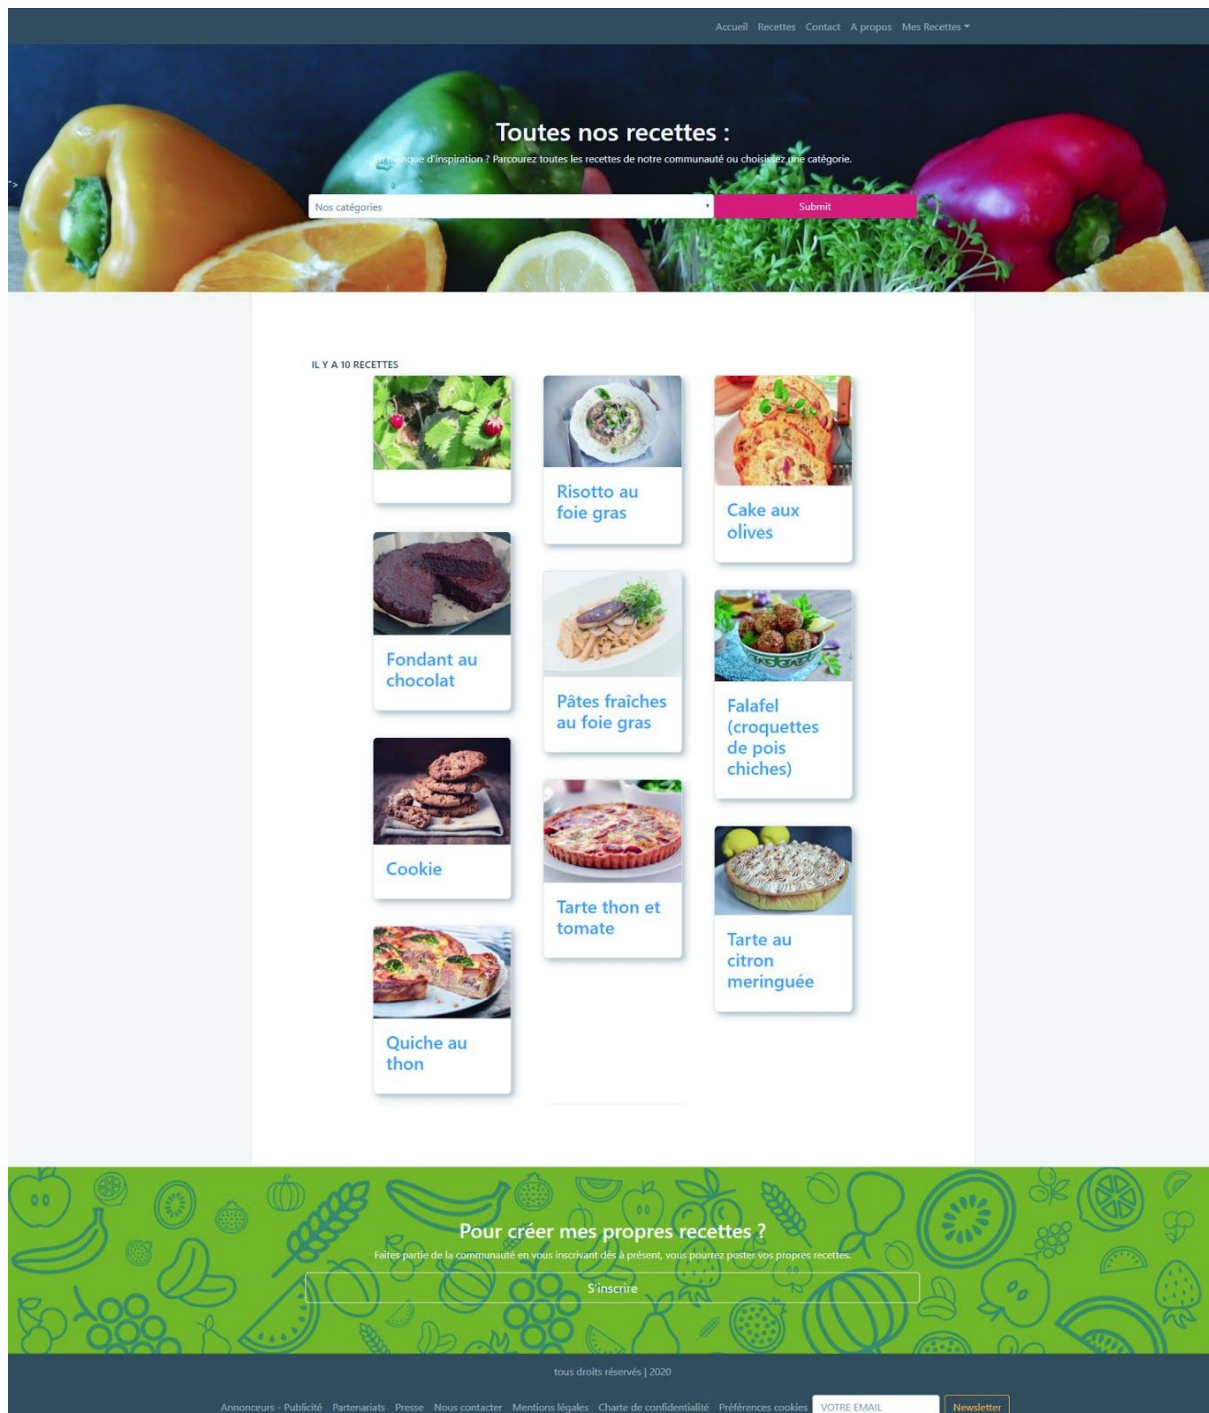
Accueil Recettes Contact A propos Mes Recettes ▾

Toutes nos recettes :

En manque d'inspiration ? Parcourez toutes les recettes de notre communauté ou choisissez une catégorie.

Nos catégories

Submit

IL Y A 10 RECETTES

Risotto au foie gras

Cake aux olives

Fondant au chocolat

Pâtes fraîches au foie gras

Falafel (croquettes de pois chiches)

Cookie

Tarte thon et tomate

Tarte au citron meringuée

Quiche au thon

Pour créer mes propres recettes ?

Faites partie de la communauté en vous inscrivant dès à présent, vous pourrez poster vos propres recettes.

S'inscrire

tous droits réservés | 2020

Annonceurs - Publicité Partenariats Presse Nous contacter Mentions légales Charte de confidentialité Préférences cookies VOTRE EMAIL Newsletter